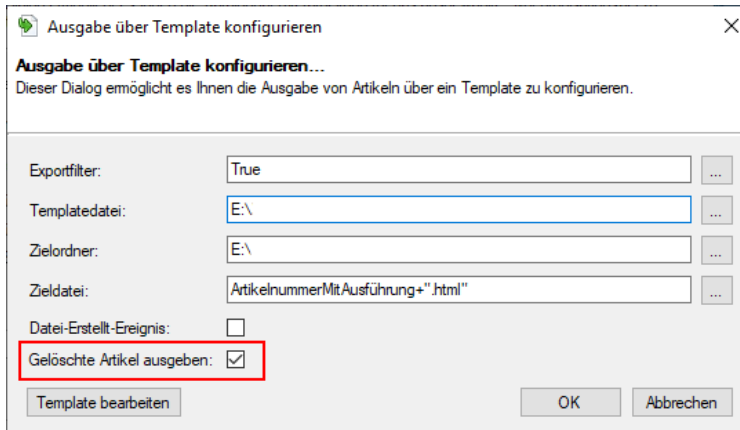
Ausgabe über Template konfigurieren

Ausgabe über Template konfigurieren...
Dieser Dialog ermöglicht es Ihnen die Ausgabe von Artikeln über ein Template zu konfigurieren.

Exportfilter: True ...

Templatedatei: E:\ ...

Zielordner: E:\ ...

Zieldatei: ArtikelnummerMitAusführung+".html" ...

Datei-Erstellt-Ereignis:

Gelöschte Artikel ausgeben:

Template bearbeiten

OK

Abbrechen